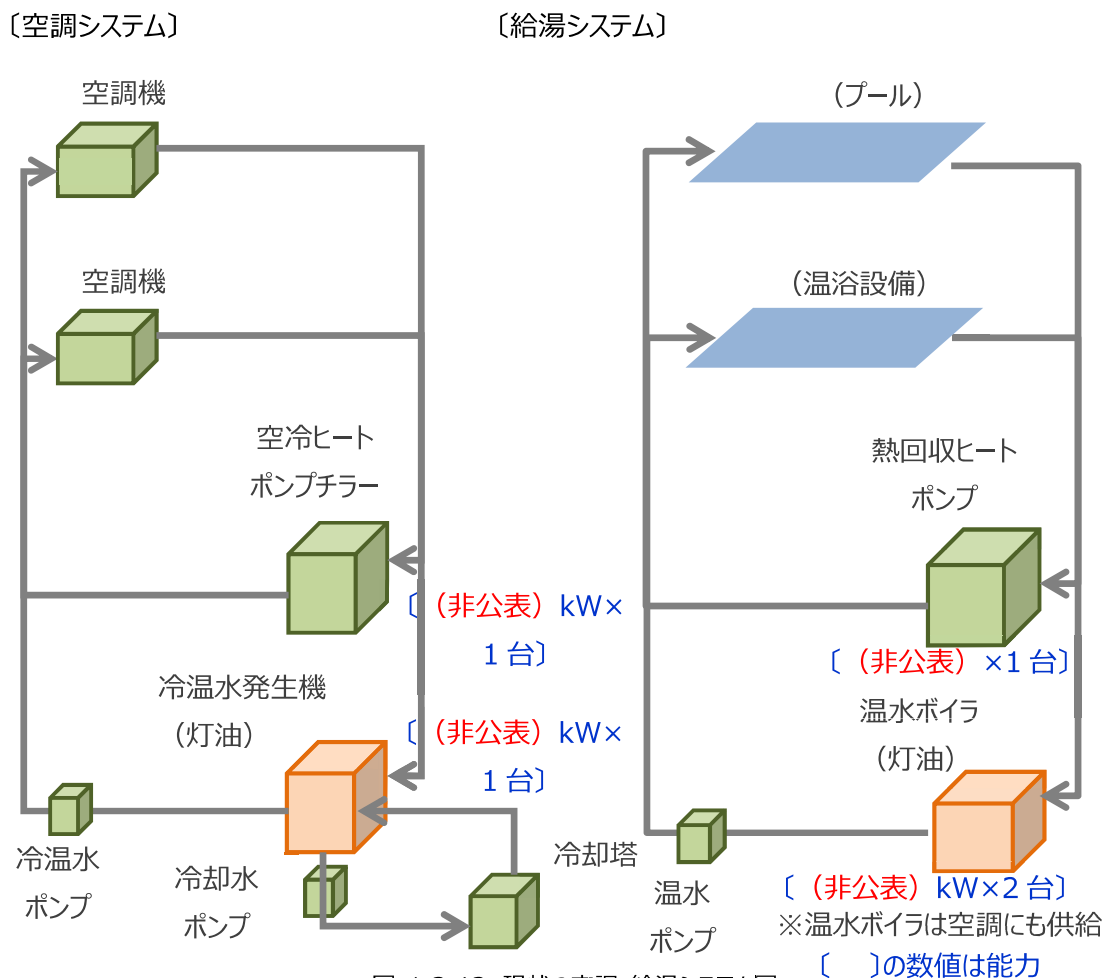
〔空調システム〕

〔給湯システム〕

空調機

空調機

空冷ヒート
ポンプチラー

〔（非公表）kW×
1 台〕

冷温水発生機
（灯油）

〔（非公表）kW×
1 台〕

冷温水
ポンプ

冷却水
ポンプ

冷却塔

（プール）

（温浴設備）

熱回収ヒート
ポンプ

〔（非公表）×1 台〕

温水ボイラ
（灯油）

温水
ポンプ

〔（非公表）kW×2 台〕
※温水ボイラは空調にも供給
〔　〕の数値は能力

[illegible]